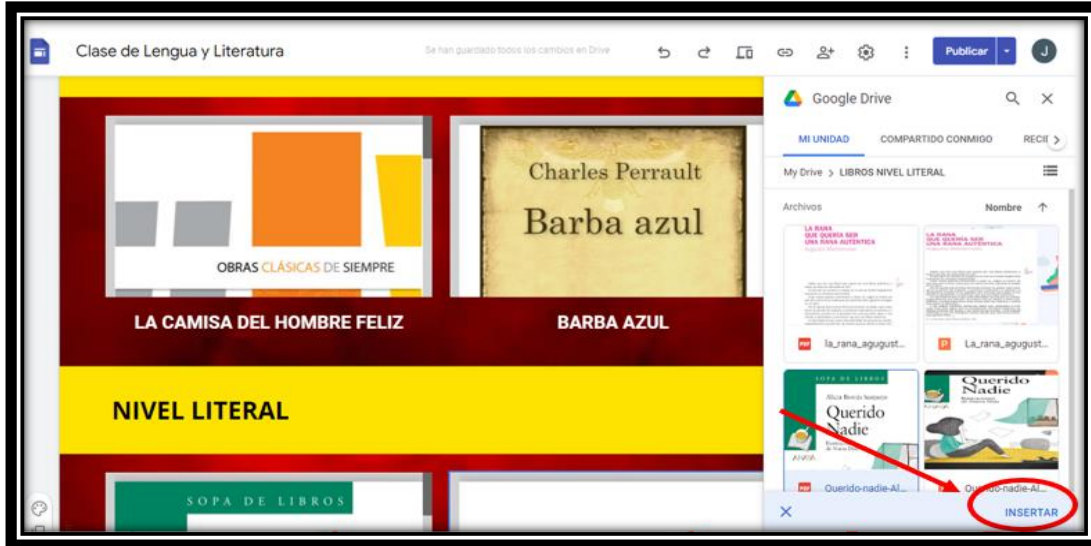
Clase de Lengua y Literatura

Se han guardado todos los cambios en Drive

Publicar

J

OBRAS CLÁSICAS DE SIEMPRE

Charles Perrault

Barba azul

LA CAMISA DEL HOMBRE FELIZ

BARBA AZUL

NIVEL LITERAL

SOPA DE LIBROS

Google Drive

MI UNIDAD

COMPARTIDO CONMIGO

RECI

My Drive > LIBROS NIVEL LITERAL

Archivos

Nombre

LA RANA QUE QUERÍA SER UNA RANA AUTÉNTICA

LA RANA QUE QUERÍA SER UNA RANA AUTÉNTICA

la_rana_agugust...

La_rana_agugust...

SOPA DE LIBROS

Querido Nadie

Querido Nadie

ANAYA

Querido-nadie-Al...

Querido-nadie-Al...

INSERTAR